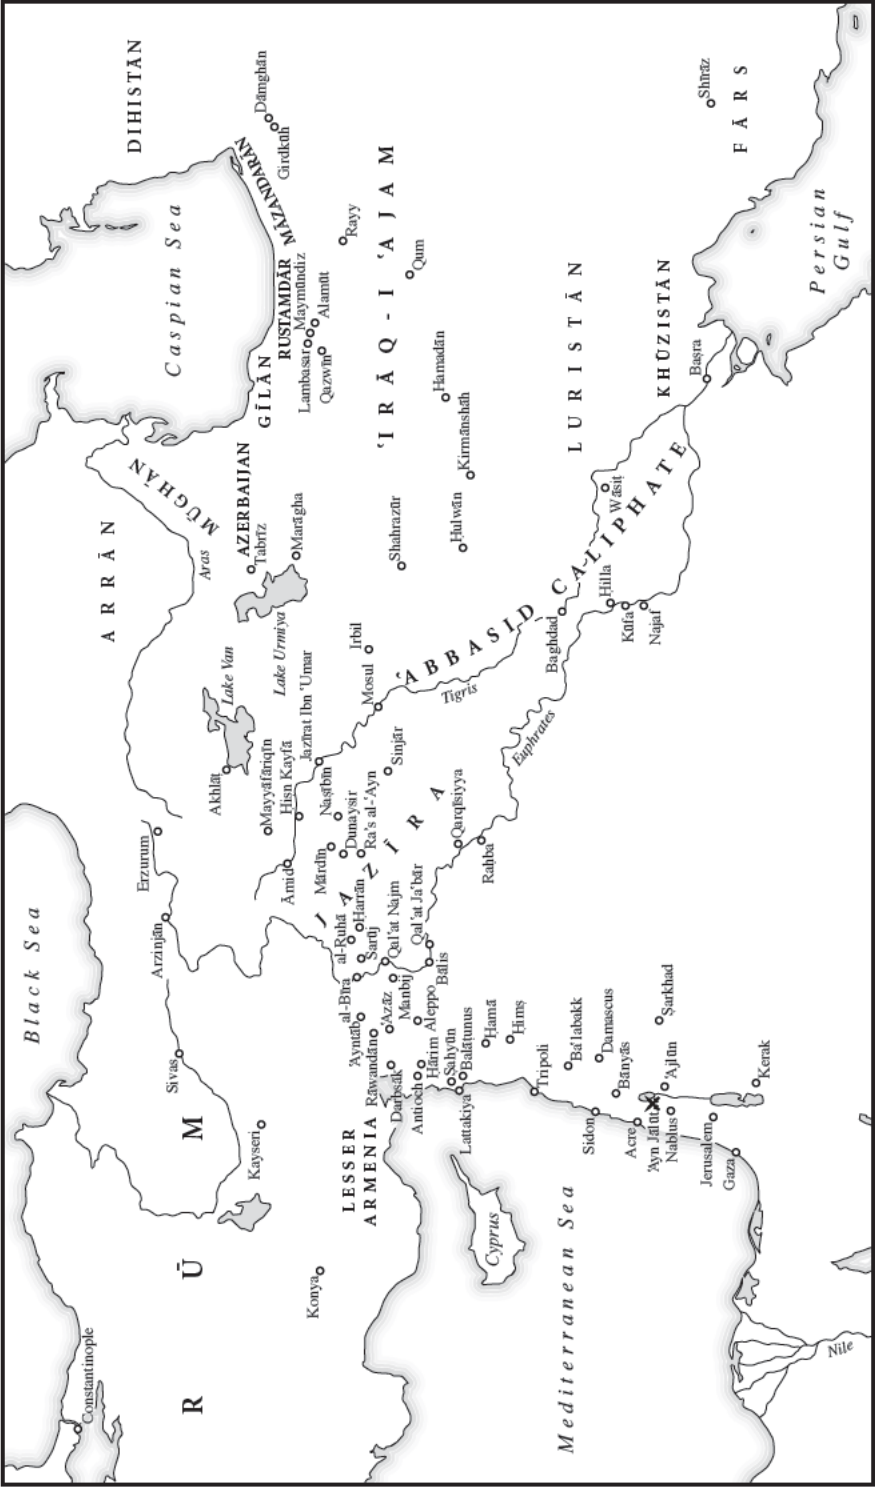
DIHISTĀN
Dāmghān
Girdkūh
MĀZANDARĀN
Caspian Sea
Rayy
Qum
RUSTAMDĀR
Maymūndiz
Alamūt
Lambasar
Qazwīn
GĪLĀN
Hamadān
Kirmānshāh
MŪGHĀN
ARRĀN
AZERBAIJAN
Tabrīz
Marāgha
Aras
Lake Urmiya
Lake Van
Akhlāṭ
Shahrazūr
Ḥulwān
'IRĀQ-I 'AJAM
LURISTĀN
KHŪZISTĀN
FĀRS
Shīrāz
Persian Gulf
Baṣra
Wāsiṭ
Hilla
Kūfa
Najaf
Baghdad
'ABBASID CALIPHATE
Tigris
Euphrates
Irbil
Mosul
Jazīrat Ibn 'Umar
Sinjār
Mayyāfāriqīn
Ḥiṣn Kayfā
Naṣībīn
Dunaysir
Ra's al-'Ayn
Mārdīn
Āmid
JAZĪRA
Qarqīsiyya
Raḥba
Erzurum
Arzinjān
Black Sea
Sivas
Kayseri
RŪM
Konya
Constantinople
Ḥarrān
al-Ruhā
Sarūj
Qal'at Najm
Qal'at Ja'bar
al-Bīra
Bālis
Manbij
'Azāz
Aleppo
'Ayntāb
Rāwandān
Ḥārim
Darbsāk
Antioch
Ṣahyūn
Balāṭunus
Lattakiya
Ḥamā
Ḥimṣ
Tripoli
Ba'labakk
Damascus
Ṣarkhad
Bāniyās
'Ajlūn
Sidon
Acre
'Ayn Jālūt
Nablus
Jerusalem
Gaza
Kerak
LESSER ARMENIA
Cyprus
Mediterranean Sea
Nile